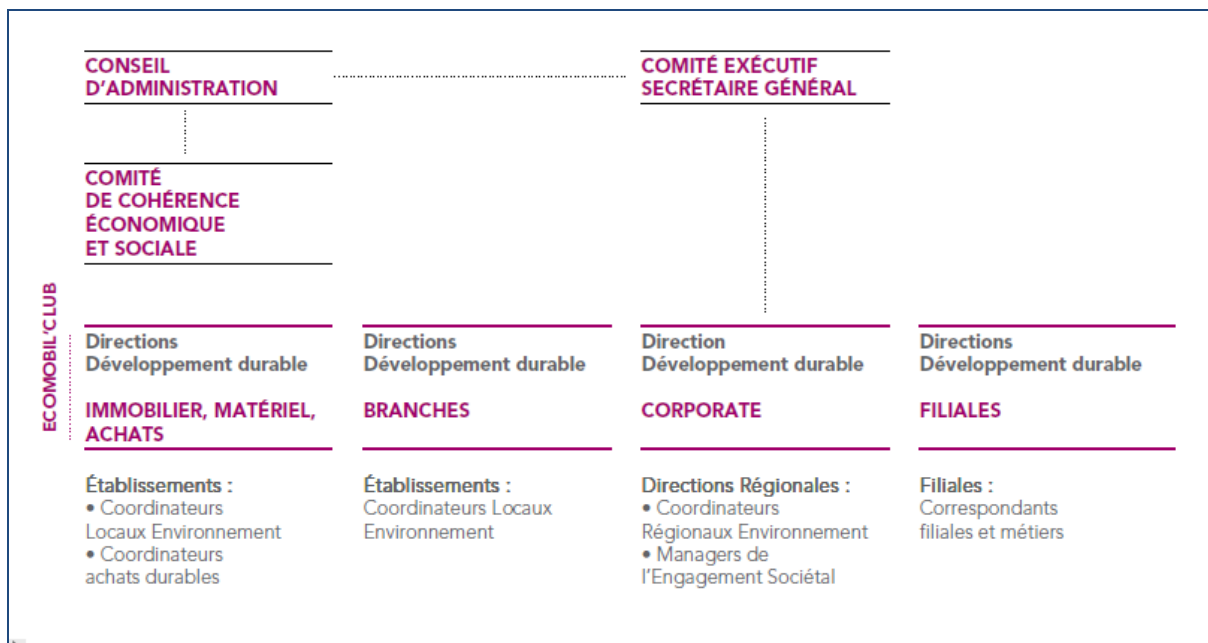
CONSEIL D'ADMINISTRATION

COMITÉ EXÉCUTIF SECRÉTAIRE GÉNÉRAL

COMITÉ DE COHÉRENCE ÉCONOMIQUE ET SOCIALE

ECOMOBIL'CLUB

Directions Développement durable

IMMOBILIER, MATÉRIEL, ACHATS

Établissements :
• Coordinateurs Locaux Environnement
• Coordinateurs achats durables

Directions Développement durable

BRANCHES

Établissements :
Coordinateurs Locaux Environnement

Direction Développement durable

CORPORATE

Directions Régionales :
• Coordinateurs Régionaux Environnement
• Managers de l'Engagement Sociétal

Directions Développement durable

FILIALES

Filiales :
Correspondants filiales et métiers